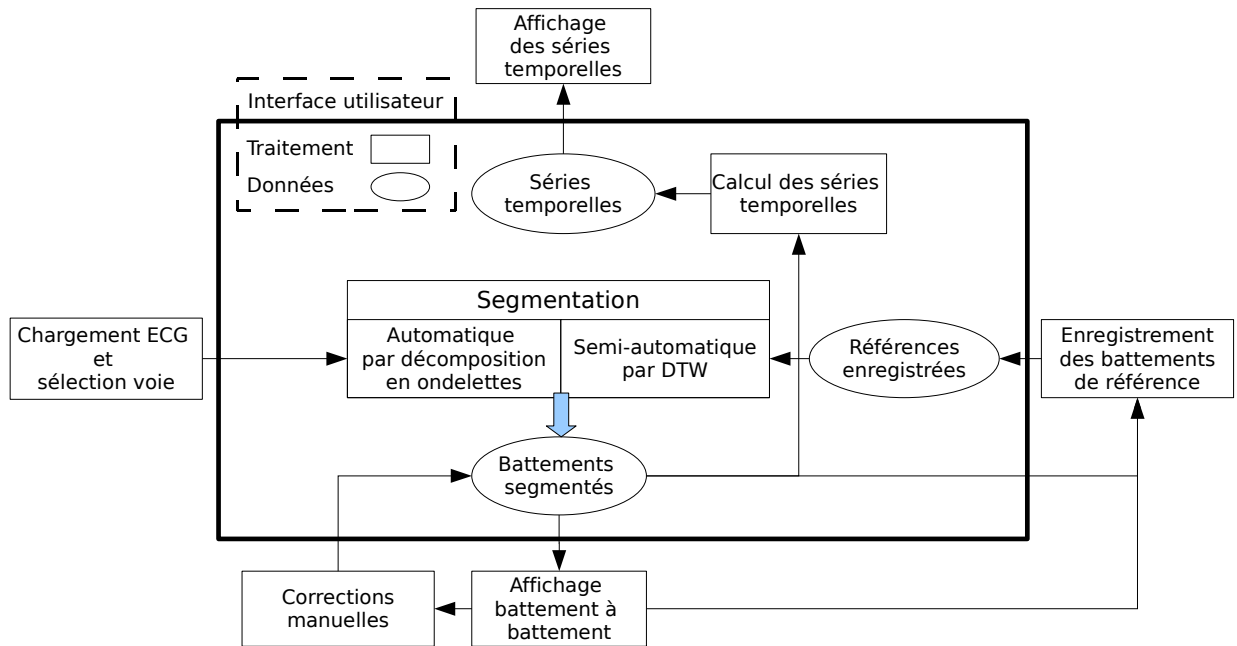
Affichage des séries temporelles

Interface utilisateur

Traitement

Données

Séries temporelles

Calcul des séries temporelles

Segmentation

Automatique par décomposition en ondelettes

Semi-automatique par DTW

Chargement ECG et sélection voie

Références enregistrées

Enregistrement des battements de référence

Battements segmentés

Corrections manuelles

Affichage battement à battement